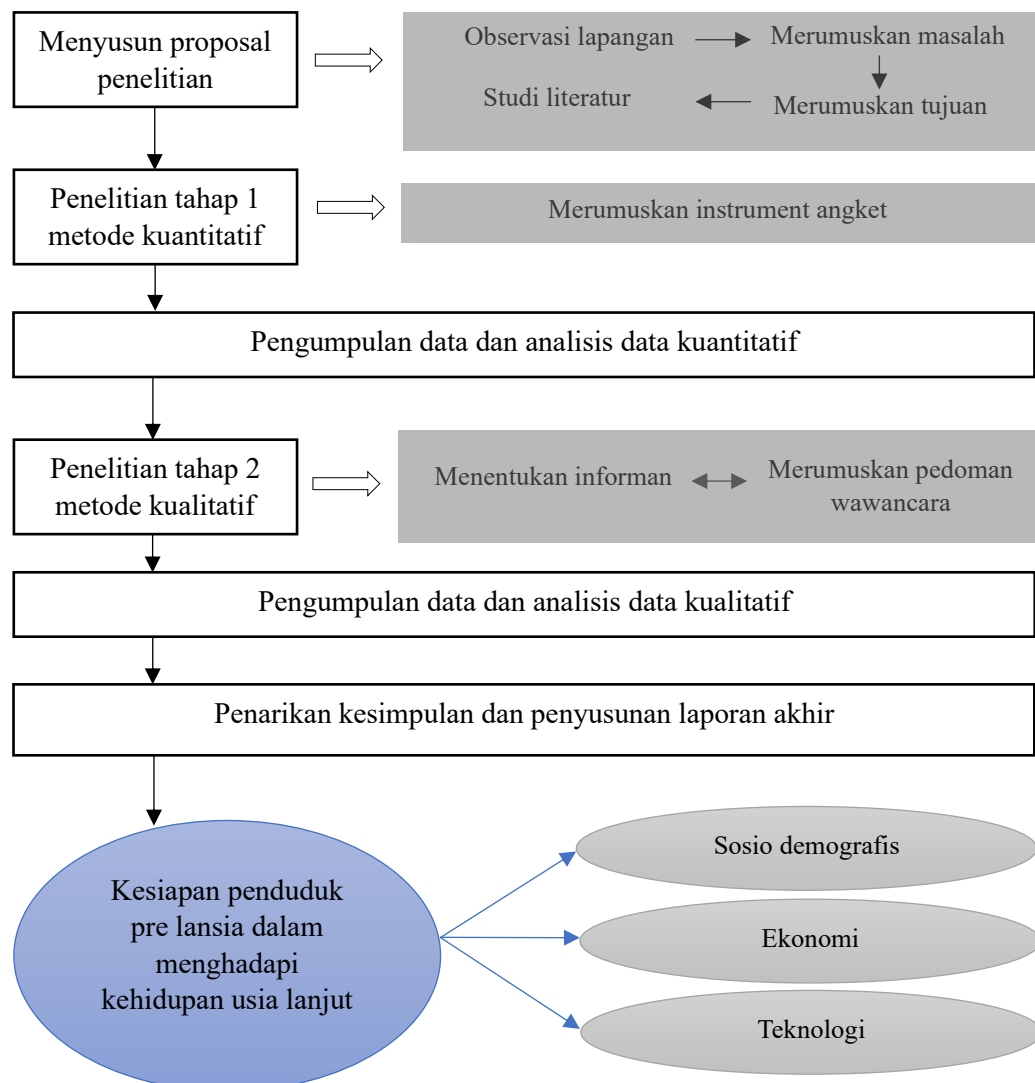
Menyusun proposal penelitian

Observasi lapangan

Merumuskan masalah

Studi literatur

Merumuskan tujuan

Penelitian tahap 1 metode kuantitatif

Merumuskan instrument angket

Pengumpulan data dan analisis data kuantitatif

Penelitian tahap 2 metode kualitatif

Menentukan informan

Merumuskan pedoman wawancara

Pengumpulan data dan analisis data kualitatif

Penarikan kesimpulan dan penyusunan laporan akhir

Kesiapan penduduk pre lansia dalam menghadapi kehidupan usia lanjut

Sosio demografis

Ekonomi

Teknologi